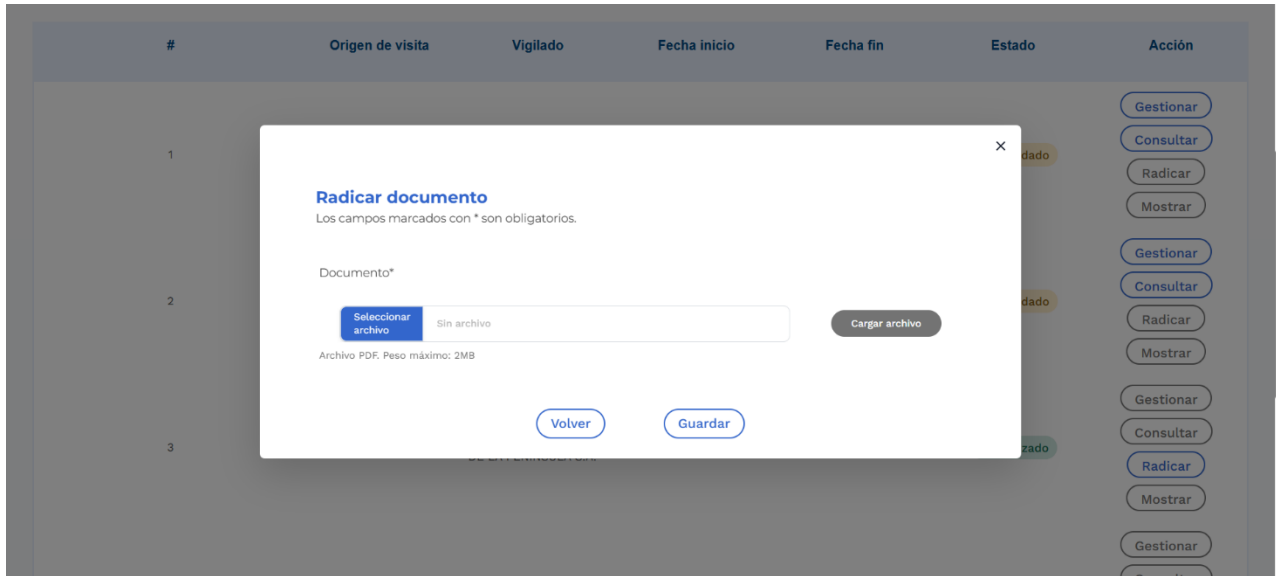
| # | Origen de visita | Vigilado | Fecha inicio | Fecha fin | Estado | Acción |
|---|---|---|---|---|---|---|
| 1 | | | | | dado | Gestionar Consultar Radicar Mostrar |
| 2 | | | | | dado | Gestionar Consultar Radicar Mostrar |
| 3 | | | | | zado | Gestionar Consultar Radicar Mostrar |
| | | | | | | Gestionar |

×

Radicar documento
Los campos marcados con * son obligatorios.

Documento*

Seleccionar archivo
Sin archivo
Cargar archivo

Archivo PDF. Peso máximo: 2MB

Volver
Guardar